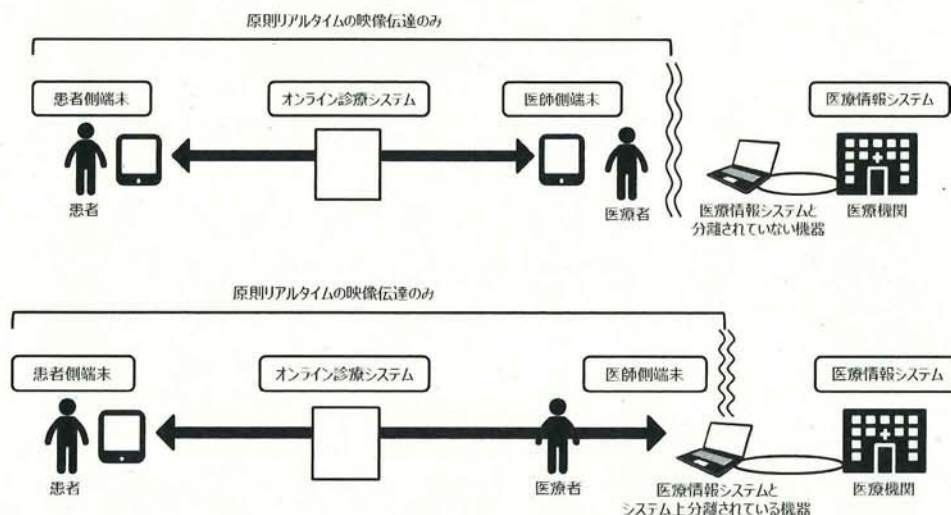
原則リアルタイムの映像伝達のみ

患者側端末

オンライン診療システム

医師側端末

医療情報システム

患者

医療者

医療情報システムと分離されていない機器

医療機関

原則リアルタイムの映像伝達のみ

患者側端末

オンライン診療システム

医師側端末

医療情報システム

患者

医療者

医療情報システムとシステム上分離されている機器

医療機関